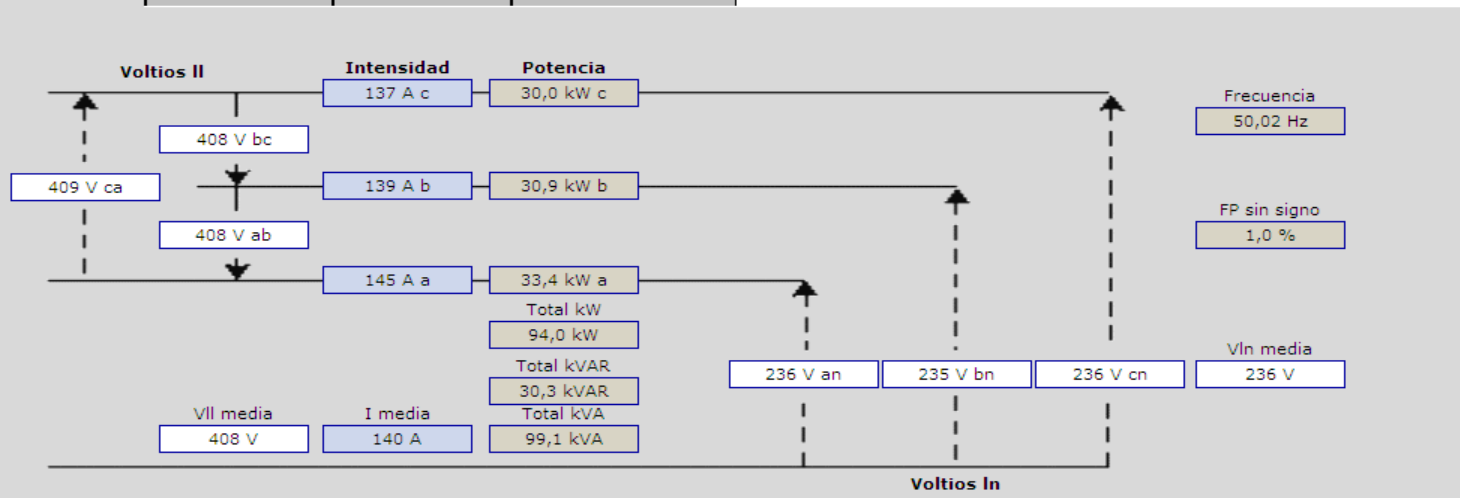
Voltios ll

Intensidad

Potencia

137 A c

30,0 kW c

Frecuencia

50,02 Hz

408 V bc

409 V ca

139 A b

30,9 kW b

FP sin signo

1,0 %

408 V ab

145 A a

33,4 kW a

Total kW

94,0 kW

Total kVAR

30,3 kVAR

Vln media

236 V an

235 V bn

236 V cn

236 V

Vll media

I media

Total kVA

408 V

140 A

99,1 kVA

Voltios ln